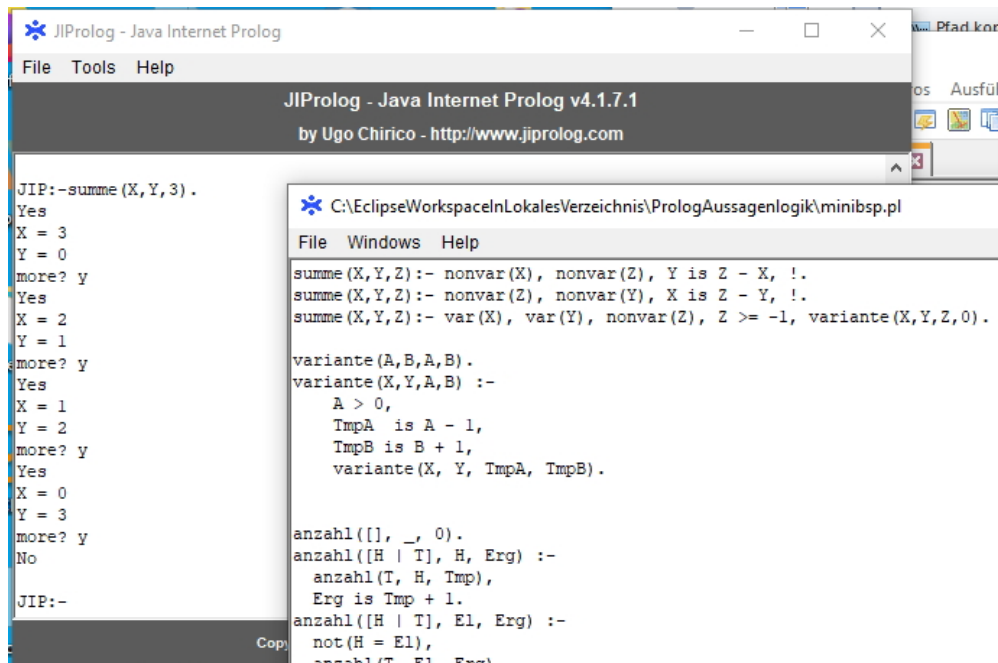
JIProlog - Java Internet Prolog

File Tools Help

JIProlog - Java Internet Prolog v4.1.7.1

by Ugo Chirico - http://www.jiprolog.com

JIP:-summe(X,Y,3).
Yes
X = 3
Y = 0
more? y
Yes
X = 2
Y = 1
more? y
Yes
X = 1
Y = 2
more? y
Yes
X = 0
Y = 3
more? y
No

JIP:-

Copy

Pfad kor
os Ausfü

C:\EclipseWorkspaceInLokalesVerzeichnis\PrologAussagenlogik\minibsp.pl

File Windows Help

summe(X,Y,Z):- nonvar(X), nonvar(Z), Y is Z - X, !.
summe(X,Y,Z):- nonvar(Z), nonvar(Y), X is Z - Y, !.
summe(X,Y,Z):- var(X), var(Y), nonvar(Z), Z >= -1, variante(X,Y,Z,0).

variante(A,B,A,B).
variante(X,Y,A,B) :-
A > 0,
TmpA is A - 1,
TmpB is B + 1,
variante(X, Y, TmpA, TmpB).

anzahl([], _, 0).
anzahl([H | T], H, Erg) :-
anzahl(T, H, Tmp),
Erg is Tmp + 1.
anzahl([H | T], El, Erg) :-
not(H = El),
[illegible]